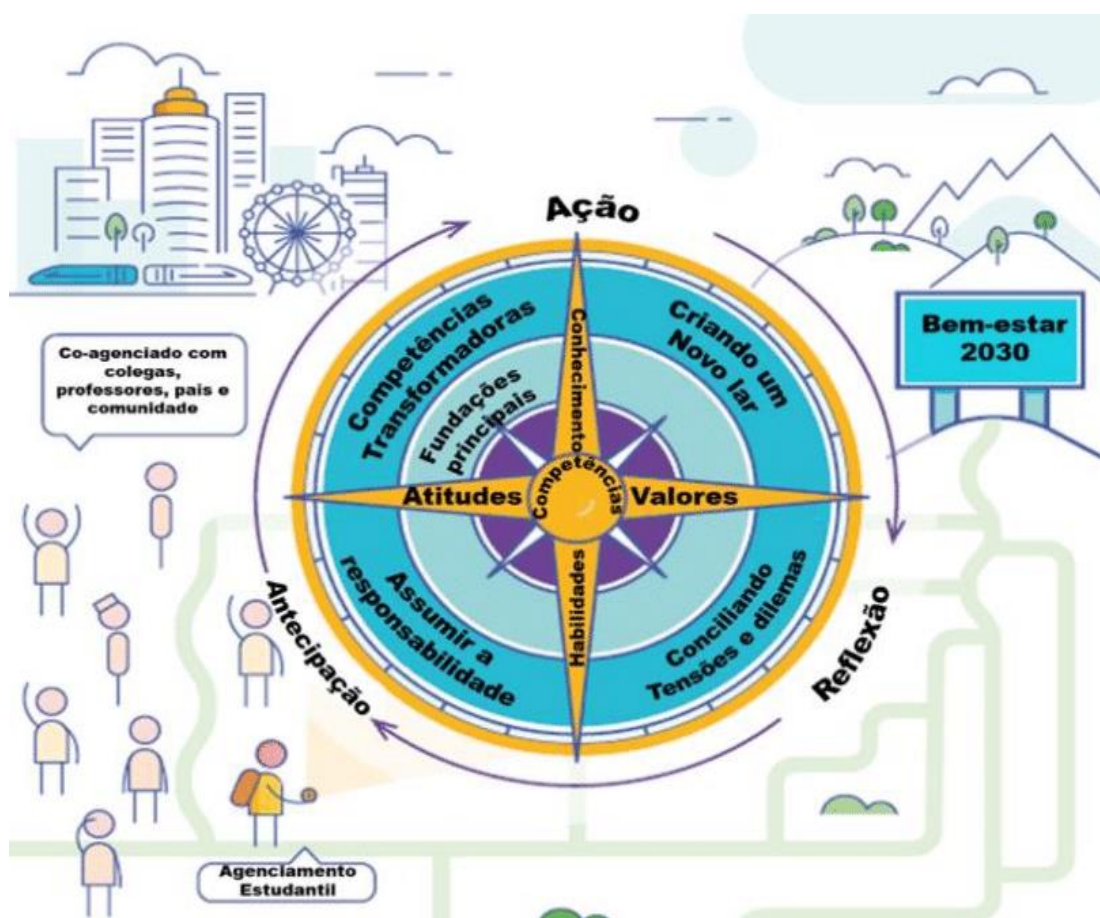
Ação

Co-agenciado com colegas, professores, pais e comunidade

Bem-estar 2030

Competências Transformadoras

Criando um Novo lar

Fundações principais

Conhecimentos

Atitudes

Competências

Valores

Habilidades

Assumir a responsabilidade

Conciliando Tensões e dilemas

Antecipação

Reflexão

Agenciamento Estudantil